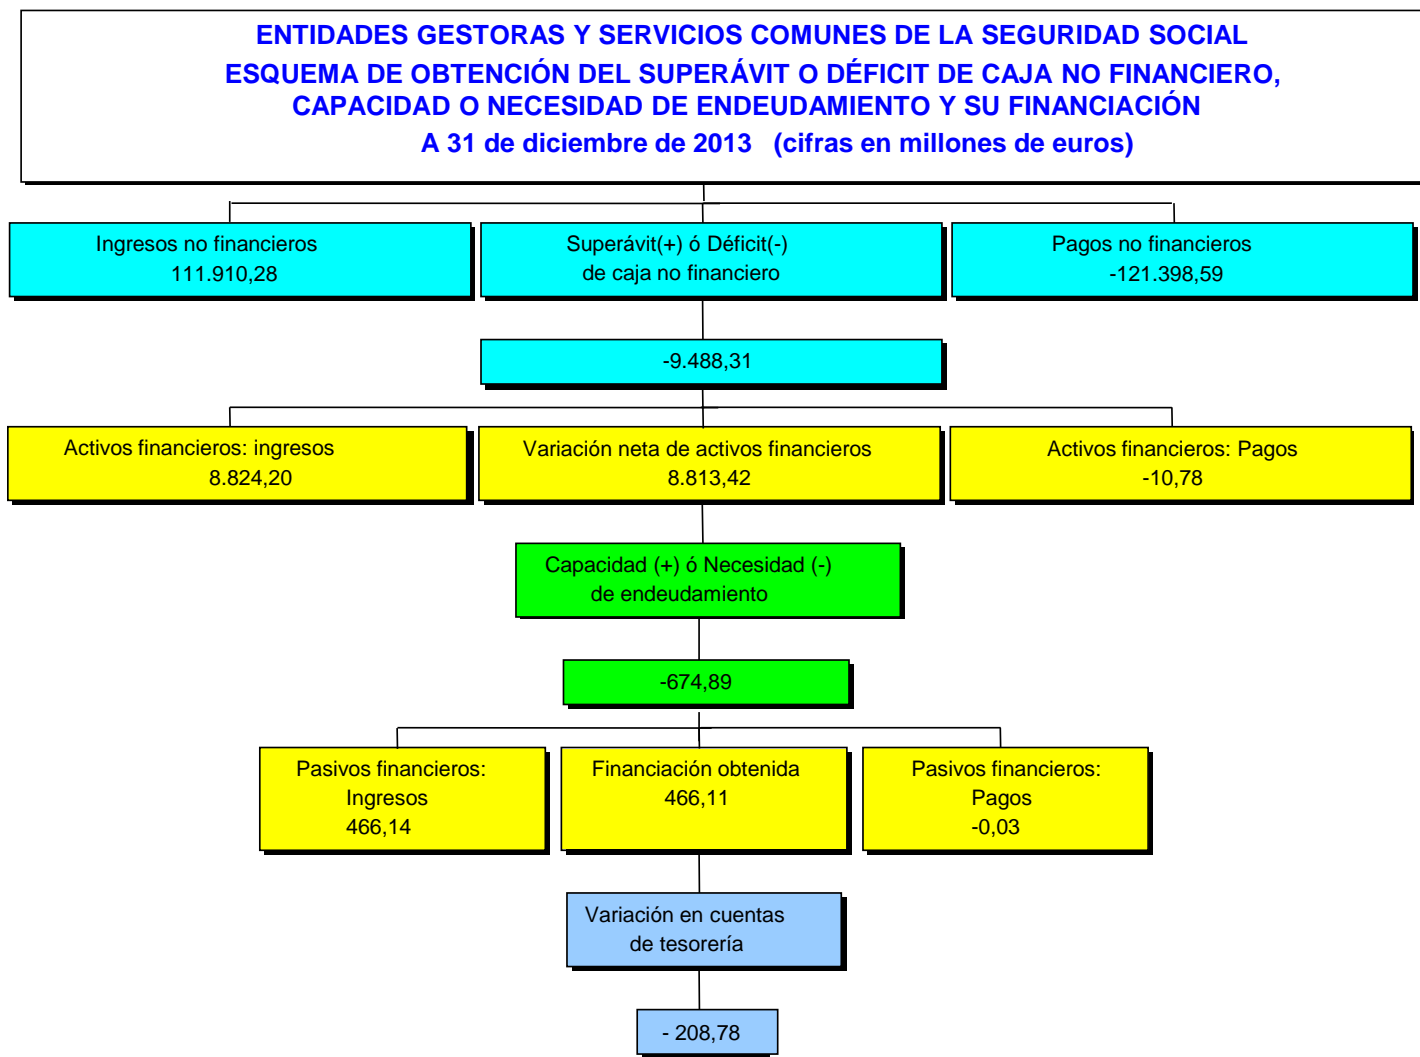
ENTIDADES GESTORAS Y SERVICIOS COMUNES DE LA SEGURIDAD SOCIAL
ESQUEMA DE OBTENCIÓN DEL SUPERÁVIT O DÉFICIT DE CAJA NO FINANCIERO, CAPACIDAD O NECESIDAD DE ENDEUDAMIENTO Y SU FINANCIACIÓN
A 31 de diciembre de 2013 (cifras en millones de euros)

Ingresos no financieros
111.910,28

Superávit(+) ó Déficit(-)
de caja no financiero

Pagos no financieros
-121.398,59

-9.488,31

Activos financieros: ingresos
8.824,20

Variación neta de activos financieros
8.813,42

Activos financieros: Pagos
-10,78

Capacidad (+) ó Necesidad (-)
de endeudamiento

-674,89

Pasivos financieros:
Ingresos
466,14

Financiación obtenida
466,11

Pasivos financieros:
Pagos
-0,03

Variación en cuentas
de tesorería

- 208,78